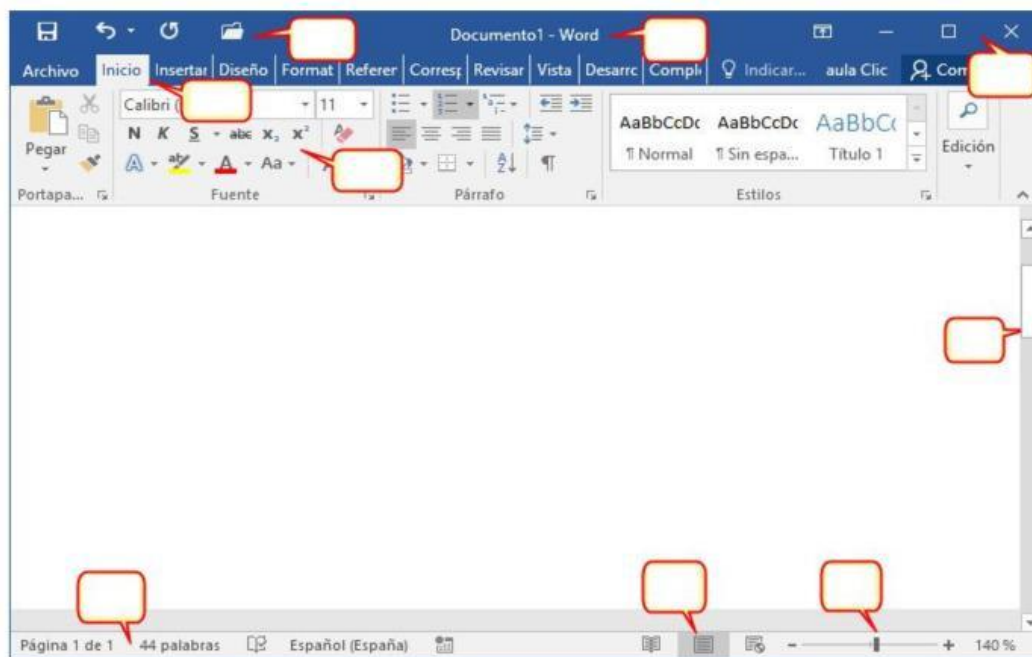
Documento1 - Word

Archivo | Inicio | Insertar | Diseño | Format | Referer | Corresp | Revisar | Vista | Desarrc | Compl | Indicar... | aula Clic | Com

Pegar

Portapa...

Calibri ( | 11

N K S abc $x_2$ $x^2$

Aa

Fuente

Párrafo

AaBbCcDc | AaBbCcDc | AaBbC(

¶ Normal | ¶ Sin espa... | Título 1

Estilos

Edición

Página 1 de 1 | 44 palabras | Español (España) | 140 %